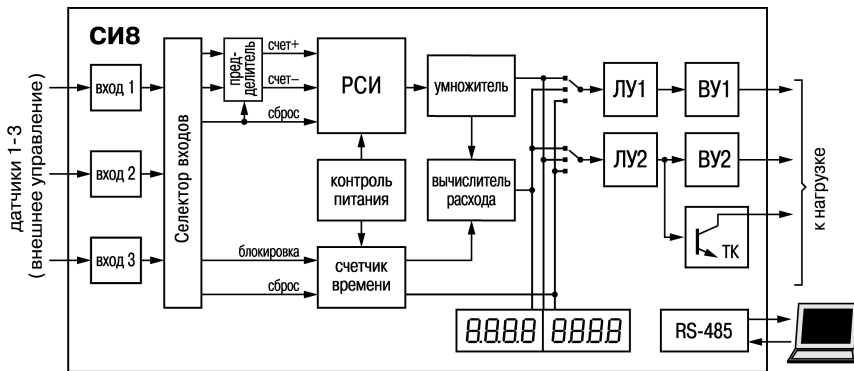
датчики 1-3
(внешнее управление)

СИ8

вход 1

вход 2

вход 3

Селектор входов

пред-делитель

счет+

счет–

сброс

РСИ

умножитель

контроль питания

вычислитель расхода

блокировка

сброс

счетчик времени

8.8.8.8 8.8.8.8

ЛУ1

ВУ1

ЛУ2

ВУ2

ТК

RS-485

к нагрузке